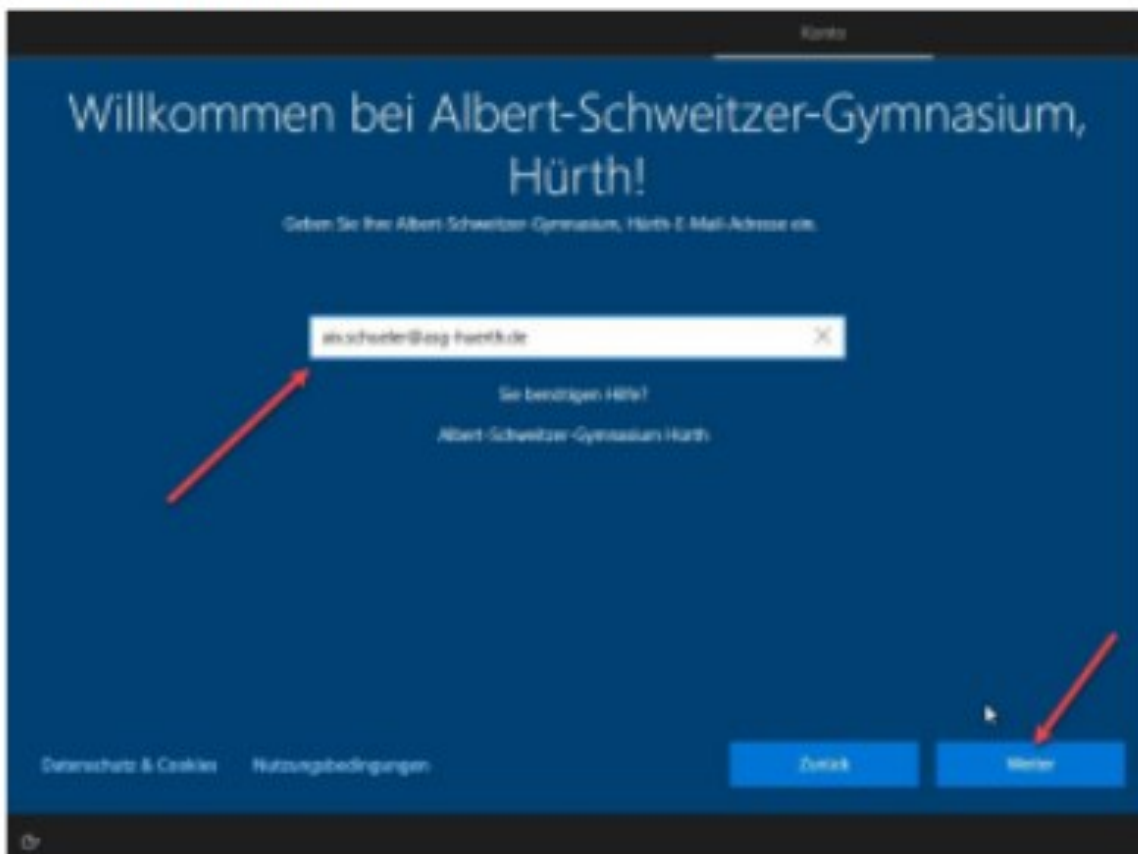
Konto

Willkommen bei Albert-Schweitzer-Gymnasium, Hürth!

Geben Sie Ihre Albert-Schweitzer-Gymnasium, Hürth-E-Mail-Adresse ein.

ais.schueler@asg-huerth.de

Sie benötigen Hilfe?

Albert-Schweitzer-Gymnasium Hürth

Datenschutz & Cookies

Nutzungsbedingungen

Zurück

Weiter